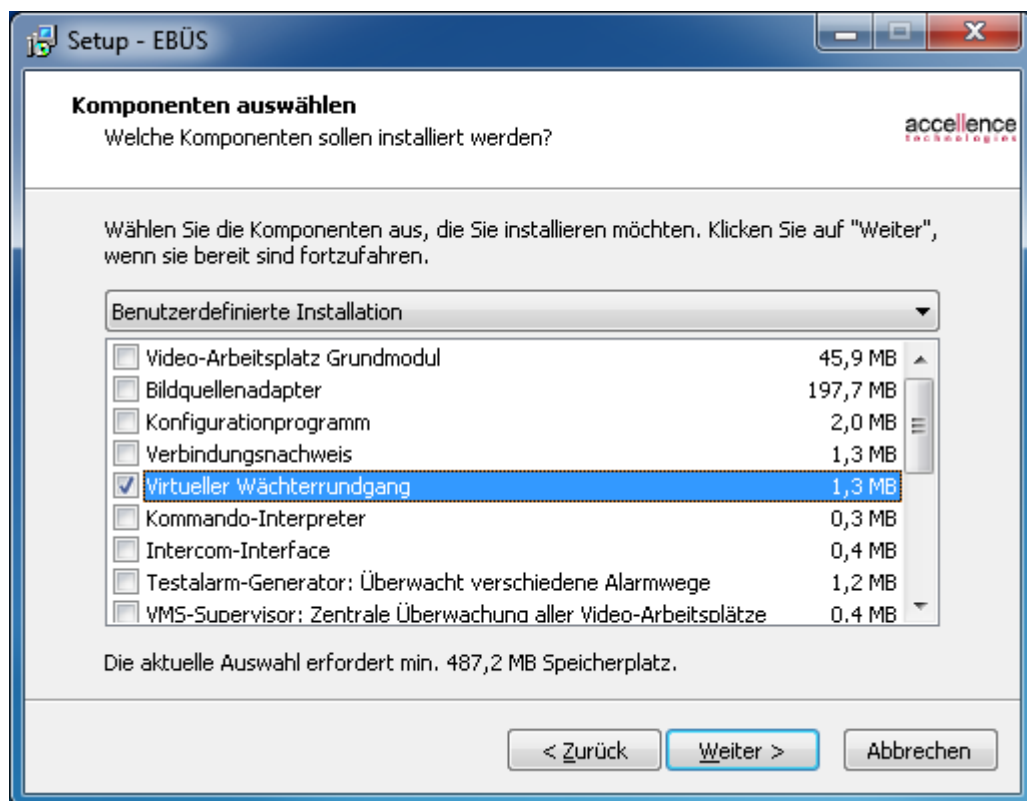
Setup - EBÜS

Komponenten auswählen
Welche Komponenten sollen installiert werden?

accellence technologies

Wählen Sie die Komponenten aus, die Sie installieren möchten. Klicken Sie auf "Weiter", wenn sie bereit sind fortzufahren.

Benutzerdefinierte Installation

| | | |
|---|---|---|
| ☐ | Video-Arbeitsplatz Grundmodul | 45,9 MB |
| ☐ | Bildquellenadapter | 197,7 MB |
| ☐ | Konfigurationprogramm | 2,0 MB |
| ☐ | Verbindungsnachweis | 1,3 MB |
| ☑ | Virtueller Wächterrundgang | 1,3 MB |
| ☐ | Kommando-Interpreter | 0,3 MB |
| ☐ | Intercom-Interface | 0,4 MB |
| ☐ | Testalarm-Generator: Überwacht verschiedene Alarmwege | 1,2 MB |
| ☐ | VMS-Supervisor: Zentrale Überwachung aller Video-Arbeitsplätze | 0,4 MB |

Die aktuelle Auswahl erfordert min. 487,2 MB Speicherplatz.

< Zurück   Weiter >   Abbrechen